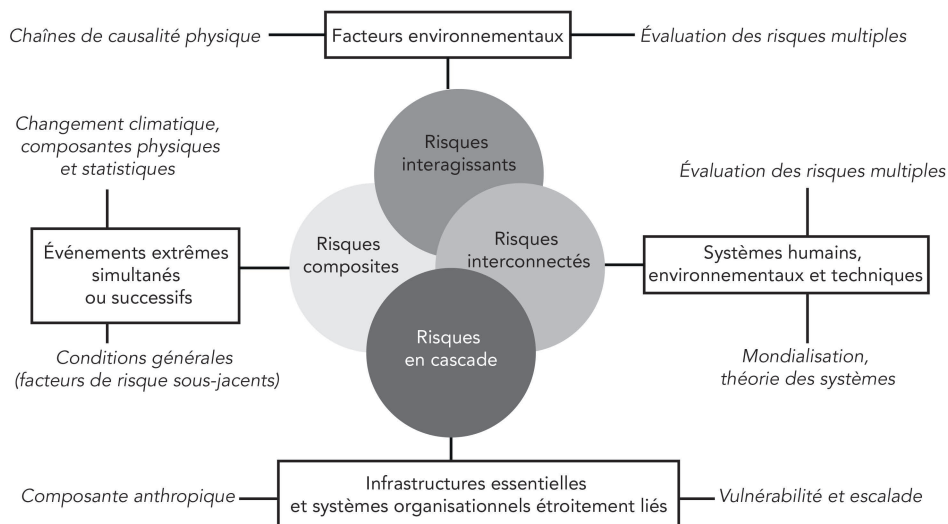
Chaînes de causalité physique

Facteurs environnementaux

Évaluation des risques multiples

Changement climatique, composantes physiques et statistiques

Risques interagissants

Évaluation des risques multiples

Événements extrêmes simultanés ou successifs

Risques composites

Risques interconnectés

Systèmes humains, environnementaux et techniques

Risques en cascade

Conditions générales (facteurs de risque sous-jacents)

Mondialisation, théorie des systèmes

Composante anthropique

Infrastructures essentielles et systèmes organisationnels étroitement liés

Vulnérabilité et escalade